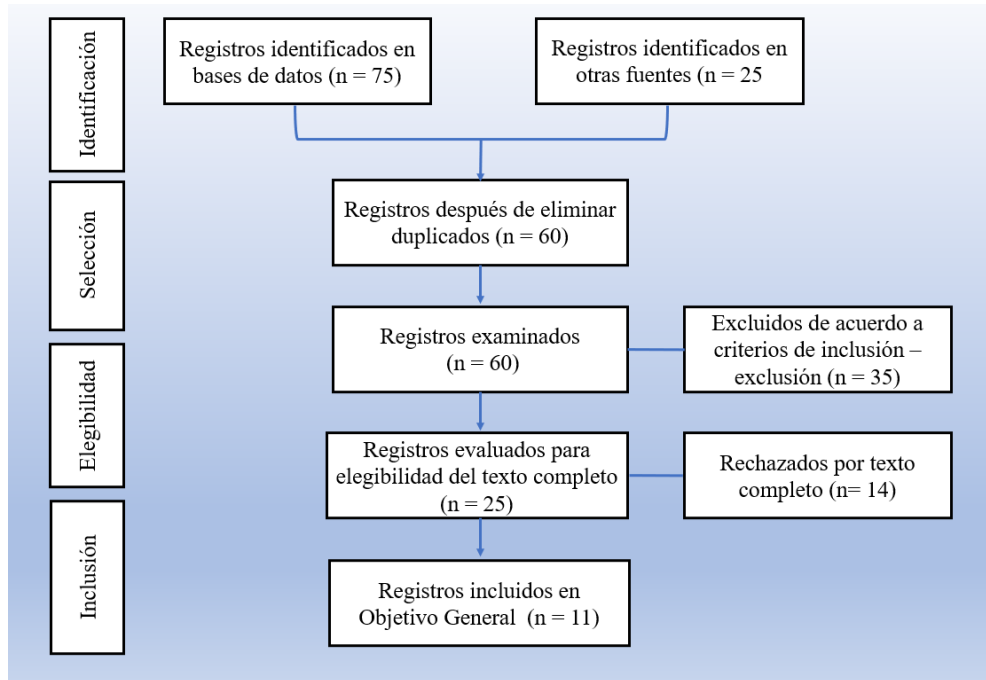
Identificación

Registros identificados en bases de datos (n = 75)

Registros identificados en otras fuentes (n = 25)

Selección

Registros después de eliminar duplicados (n = 60)

Registros examinados (n = 60)

Excluidos de acuerdo a criterios de inclusión – exclusión (n = 35)

Elegibilidad

Registros evaluados para elegibilidad del texto completo (n = 25)

Rechazados por texto completo (n= 14)

Inclusión

Registros incluidos en Objetivo General (n = 11)